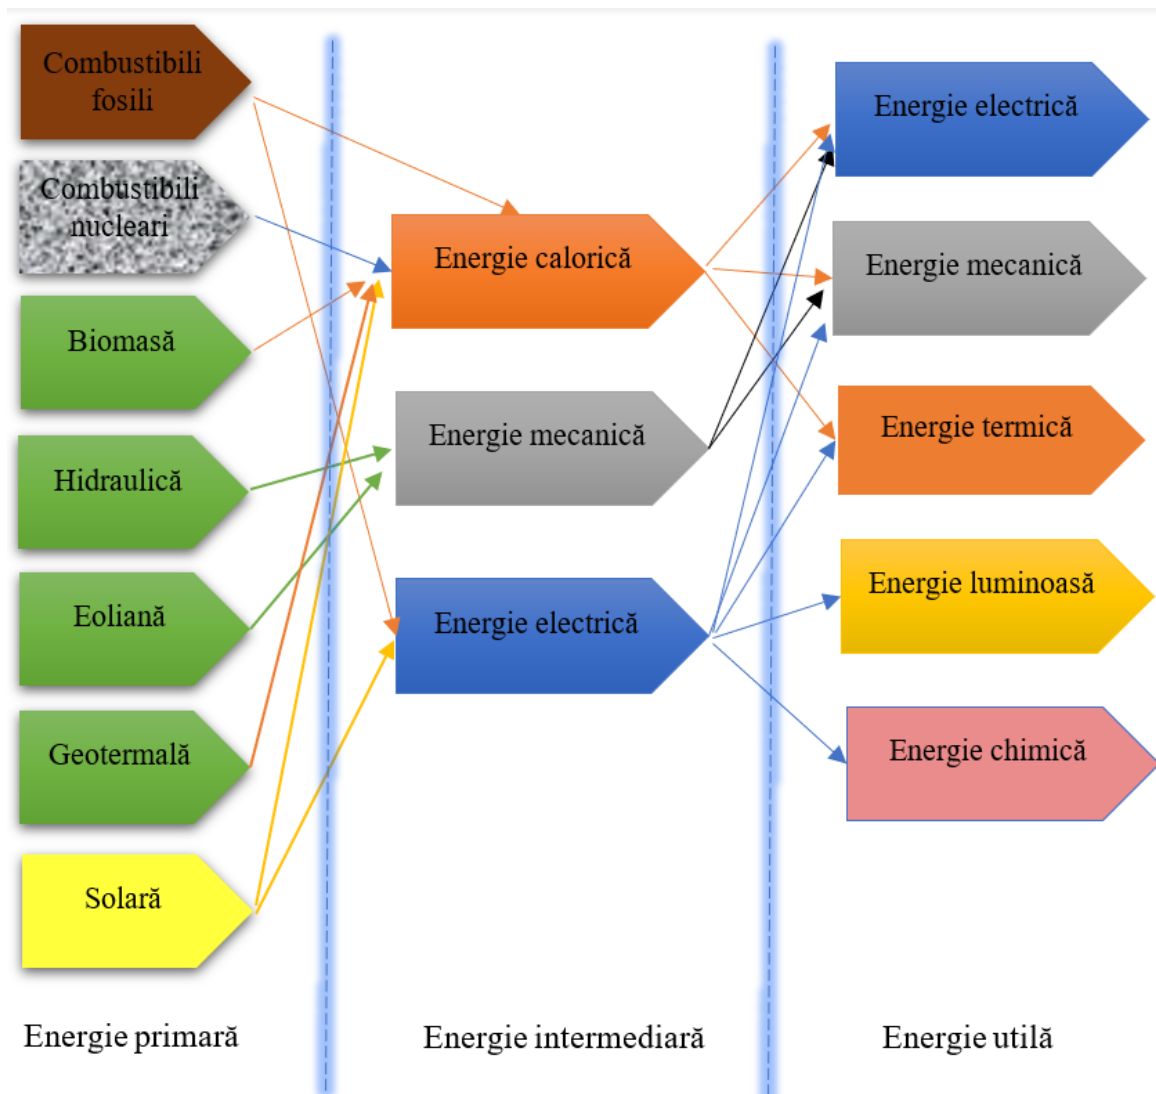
Combustibili fosili

Combustibili nucleari

Biomasă

Hidraulică

Eoliană

Geotermală

Solară

Energie calorică

Energie mecanică

Energie electrică

Energie electrică

Energie mecanică

Energie termică

Energie luminoasă

Energie chimică

Energie primară

Energie intermediară

Energie utilă